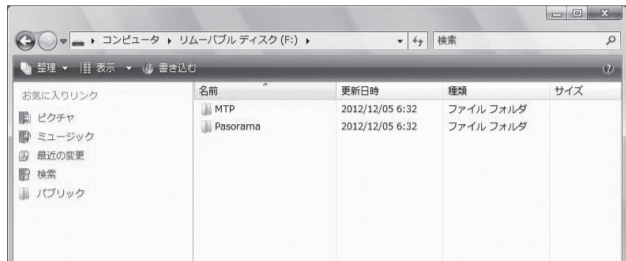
コンピュータ ▸ リムーバブル ディスク (F:) ▸

検索

整理 ▾ 表示 ▾ 書き込む

お気に入りリンク

ピクチャ

ミュージック

最近の変更

検索

パブリック

| 名前 | 更新日時 | 種類 | サイズ |
|---|---|---|---|
| MTP | 2012/12/05 6:32 | ファイル フォルダ | |
| Pasorama | 2012/12/05 6:32 | ファイル フォルダ | |